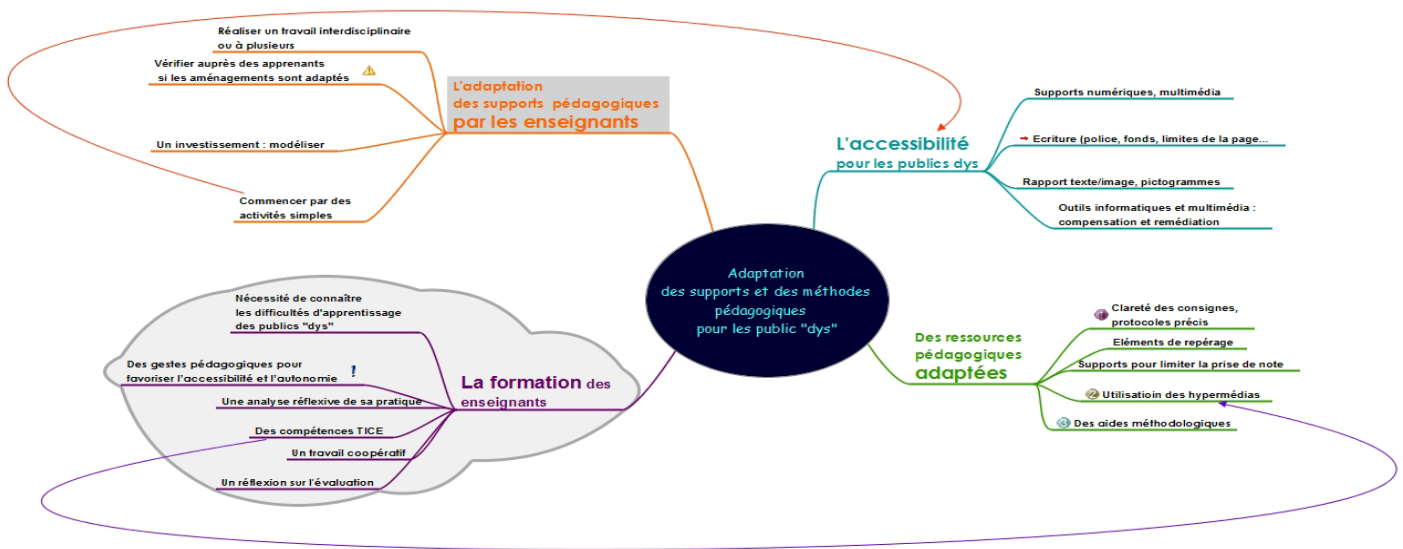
Adaptation
des supports et des méthodes pédagogiques
pour les public "dys"

L'adaptation
des supports pédagogiques
par les enseignants

Réaliser un travail interdisciplinaire ou à plusieurs

Vérifier auprès des apprenants si les aménagements sont adaptés

Un investissement : modéliser

Commencer par des activités simples

L'accessibilité
pour les publics dys

Supports numériques, multimédia

Ecriture (police, fonds, limites de la page...

Rapport texte/image, pictogrammes

Outils informatiques et multimédia : compensation et remédiation

Des ressources pédagogiques adaptées

Clareté des consignes, protocoles précis

Eléments de repérage

Supports pour limiter la prise de note

Utilisatioin des hypermédias

Des aides méthodologiques

La formation des enseignants

Nécessité de connaître les difficultés d'apprentissage des publics "dys"

Des gestes pédagogiques pour favoriser l'accessibilité et l'autonomie

!

Une analyse réflexive de sa pratique

Des compétences TICE

Un travail coopératif

Un réflexion sur l'évaluation